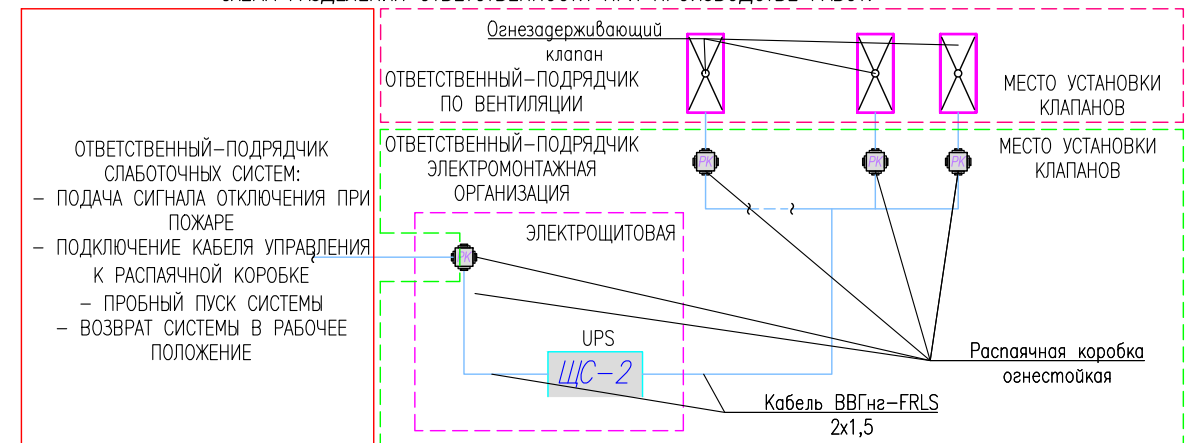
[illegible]

Огнезадерживающий клапан

ОТВЕТСТВЕННЫЙ–ПОДРЯДЧИК ПО ВЕНТИЛЯЦИИ

МЕСТО УСТАНОВКИ КЛАПАНОВ

ОТВЕТСТВЕННЫЙ–ПОДРЯДЧИК СЛАБОТОЧНЫХ СИСТЕМ:
– ПОДАЧА СИГНАЛА ОТКЛЮЧЕНИЯ ПРИ ПОЖАРЕ
– ПОДКЛЮЧЕНИЕ КАБЕЛЯ УПРАВЛЕНИЯ К РАСПАЯЧНОЙ КОРОБКЕ
– ПРОБНЫЙ ПУСК СИСТЕМЫ
– ВОЗВРАТ СИСТЕМЫ В РАБОЧЕЕ ПОЛОЖЕНИЕ

ОТВЕТСТВЕННЫЙ–ПОДРЯДЧИК ЭЛЕКТРОМОНТАЖНАЯ ОРГАНИЗАЦИЯ

РК

РК

РК

МЕСТО УСТАНОВКИ КЛАПАНОВ

ЭЛЕКТРОЩИТОВАЯ

РК

UPS

ЩС–2

Распаячная коробка огнестойкая

Кабель ВВГнг–FRLS 2х1,5